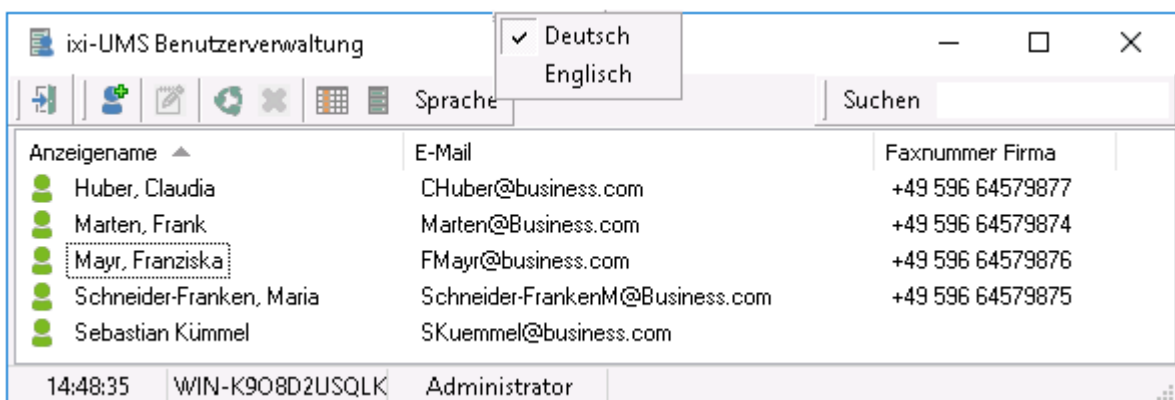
ixi-UMS Benutzerverwaltung

✓ Deutsch
Englisch

Sprache

Suchen

| Anzeigename | E-Mail | Faxnummer Firma |
|---|---|---|
| Huber, Claudia | CHuber@business.com | +49 596 64579877 |
| Marten, Frank | Marten@Business.com | +49 596 64579874 |
| Mayr, Franziska | FMayr@business.com | +49 596 64579876 |
| Schneider-Franken, Maria | Schneider-FrankenM@Business.com | +49 596 64579875 |
| Sebastian Kümmel | SKuemmel@business.com | |

14:48:35 WIN-K9O8D2USQLK Administrator